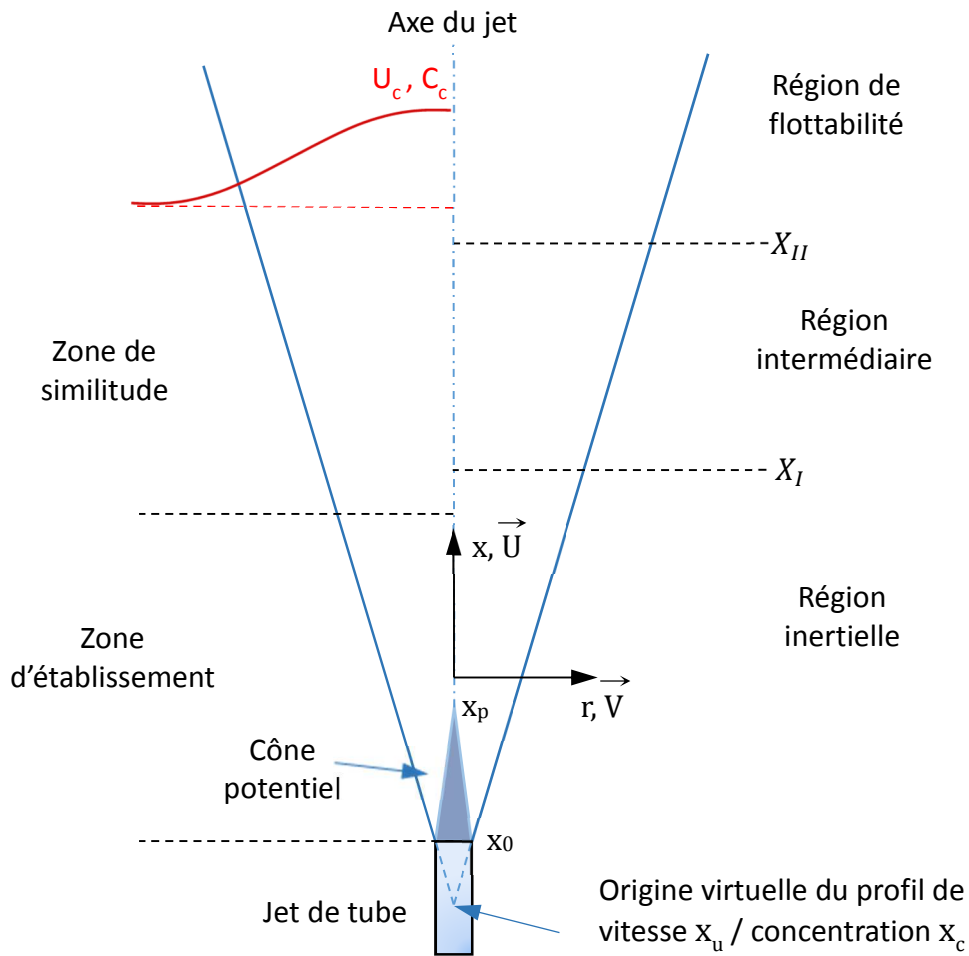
Axe du jet

$U_c$ , $C_c$

Région de flottabilité

$X_{II}$

Zone de similitude

Région intermédiaire

$X_I$

$x, \overrightarrow{U}$

Zone d'établissement

Région inertielle

$r, \overrightarrow{V}$

$x_p$

Cône potentiel

$x_0$

Jet de tube

Origine virtuelle du profil de vitesse $x_u$ / concentration $x_c$